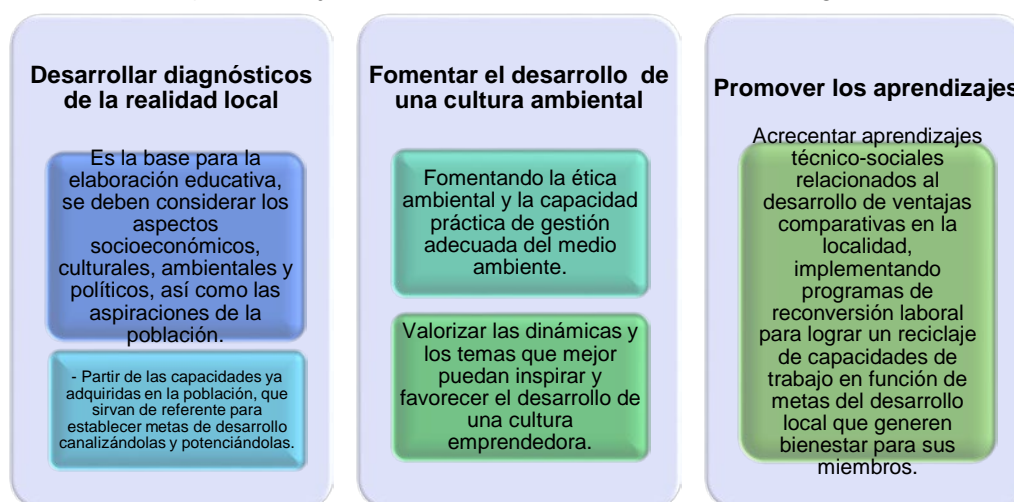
Desarrollar diagnósticos de la realidad local

Es la base para la elaboración educativa, se deben considerar los aspectos socioeconómicos, culturales, ambientales y políticos, así como las aspiraciones de la población.

- Partir de las capacidades ya adquiridas en la población, que sirvan de referente para establecer metas de desarrollo canalizándolas y potenciándolas.

Fomentar el desarrollo de una cultura ambiental

Fomentando la ética ambiental y la capacidad práctica de gestión adecuada del medio ambiente.

Valorizar las dinámicas y los temas que mejor puedan inspirar y favorecer el desarrollo de una cultura emprendedora.

Promover los aprendizajes

Acrecentar aprendizajes técnico-sociales relacionados al desarrollo de ventajas comparativas en la localidad, implementando programas de reconversión laboral para lograr un reciclaje de capacidades de trabajo en función de metas del desarrollo local que generen bienestar para sus miembros.